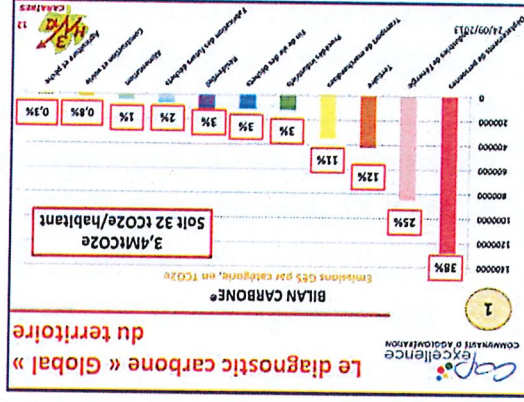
Le diagnostic carbone « Global » du territoire

CAP excellence
COMMUNAUTÉ D'AGGLOMÉRATION

1

BILAN CARBONE®

Emissions GES par catégorie, en TCO2e

3,4MtCO2e
Soit 32 tCO2e/habitant

| Catégorie | Part |
|---|---|
| Déplacements de personnes | 38% |
| Production et consommation de l'énergie | 25% |
| Tertiaire | 12% |
| Transport de marchandises | 11% |
| Procédés industriels | 3% |
| Fin de vie des déchets | 3% |
| Résidentiel | 3% |
| Fabrication des futurs déchets | 2% |
| Alimentation | 1% |
| Construction et voirie | 0,8% |
| Agriculture et pêche | 0,3% |

1400000
1200000
1000000
800000
600000
400000
200000
0

24/09/2013

12

CARAÏBES